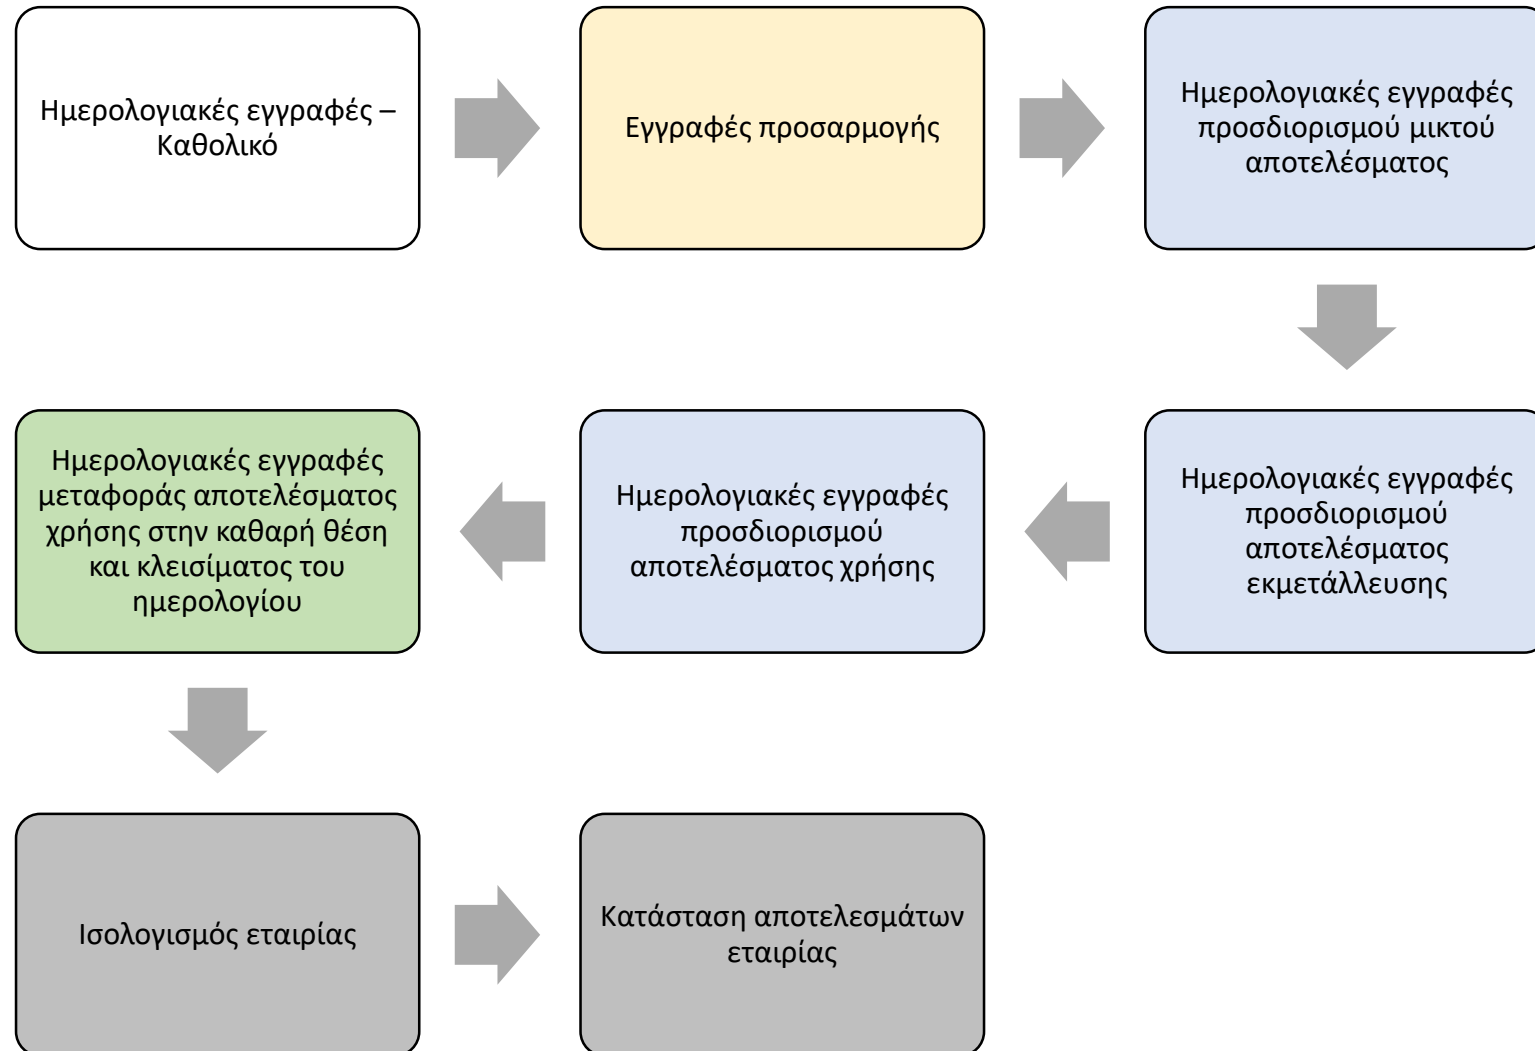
Ημερολογιακές εγγραφές – Καθολικό

Εγγραφές προσαρμογής

Ημερολογιακές εγγραφές προσδιορισμού μικτού αποτελέσματος

Ημερολογιακές εγγραφές προσδιορισμού αποτελέσματος εκμετάλλευσης

Ημερολογιακές εγγραφές προσδιορισμού αποτελέσματος χρήσης

Ημερολογιακές εγγραφές μεταφοράς αποτελέσματος χρήσης στην καθαρή θέση και κλεισίματος του ημερολογίου

Ισολογισμός εταιρίας

Κατάσταση αποτελεσμάτων εταιρίας